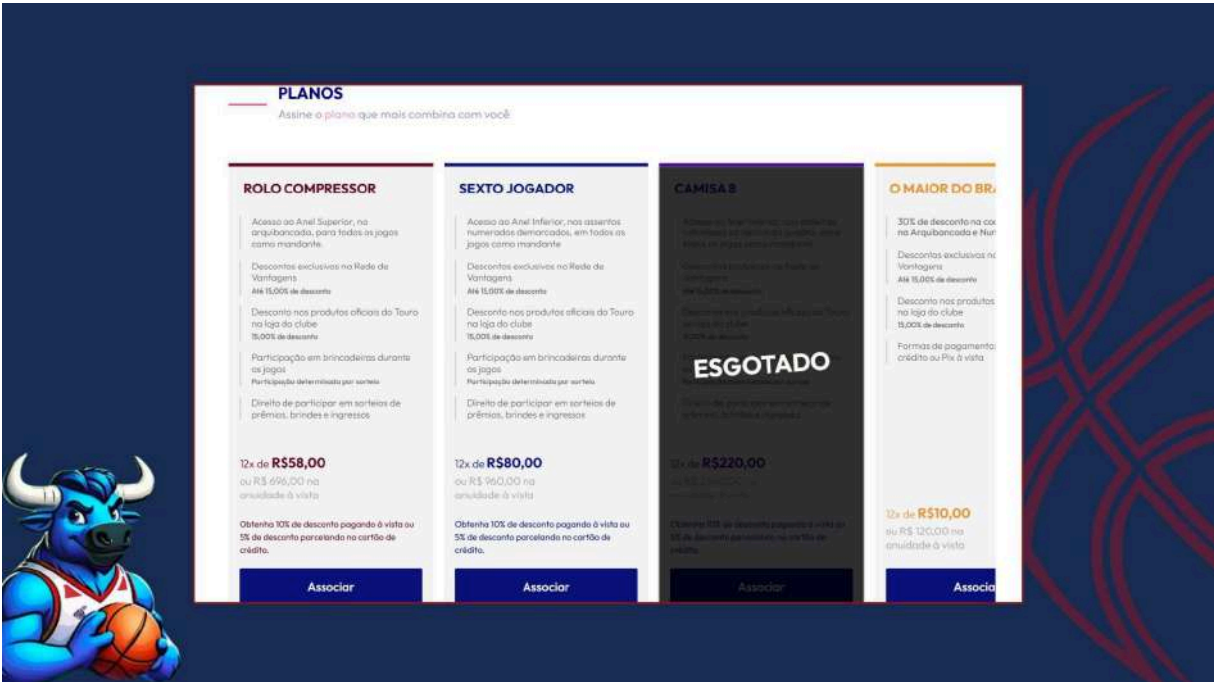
PLANOS

Assine o plano que mais combina com você

ROLO COMPRESSOR

Acesso ao Anel Superior, na arquibancada, para todos os jogos como mandante.

Descontos exclusivos na Rede de Vantagens
Até 15,00% de desconto

Desconto nos produtos oficiais do Touro na loja do clube
15,00% de desconto

Participação em brincadeiras durante os jogos
Participação determinada por sorteio

Direito de participar em sorteios de prêmios, brindes e ingressos

12x de R$58,00
ou R$ 696,00 na anuidade à vista

Obtenha 10% de desconto pagando à vista ou 5% de desconto parcelando no cartão de crédito.

Associar

SEXTO JOGADOR

Acesso ao Anel Inferior, nos assentos numerados demarcados, em todos os jogos como mandante

Descontos exclusivos na Rede de Vantagens
Até 15,00% de desconto

Desconto nos produtos oficiais do Touro na loja do clube
15,00% de desconto

Participação em brincadeiras durante os jogos
Participação determinada por sorteio

Direito de participar em sorteios de prêmios, brindes e ingressos

12x de R$80,00
ou R$ 960,00 na anuidade à vista

Obtenha 10% de desconto pagando à vista ou 5% de desconto parcelando no cartão de crédito.

Associar

CAMISA 8

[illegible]

ESGOTADO

12x de R$220,00
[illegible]

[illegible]

Associar

O MAIOR DO BRA

30% de desconto na co na Arquibancada e Nu

Descontos exclusivos na Vantagens
Até 15,00% de desconto

Desconto nos produtos na loja do clube
15,00% de desconto

Formas de pagamento crédito ou Pix à vista

12x de R$10,00
ou R$ 120,00 na anuidade à vista

Associa